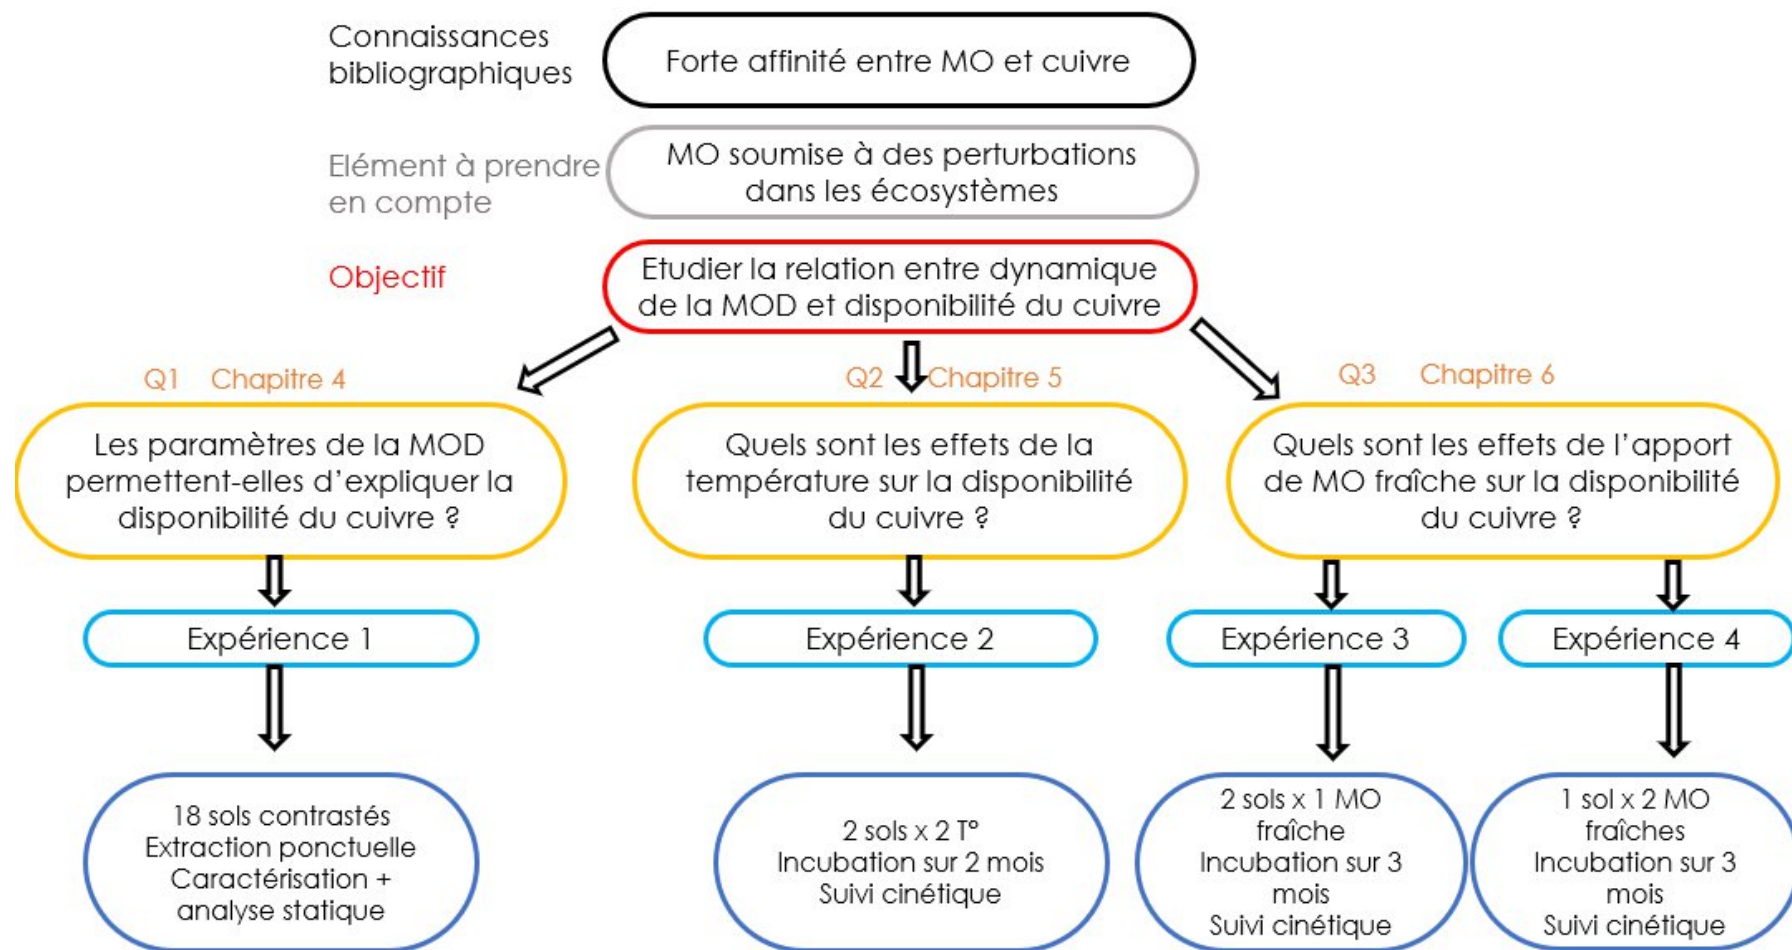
Connaissances bibliographiques

Forte affinité entre MO et cuivre

Elément à prendre en compte

MO soumise à des perturbations dans les écosystèmes

Objectif

Etudier la relation entre dynamique de la MOD et disponibilité du cuivre

Q1 Chapitre 4

Q2 Chapitre 5

Q3 Chapitre 6

Les paramètres de la MOD permettent-elles d'expliquer la disponibilité du cuivre ?

Quels sont les effets de la température sur la disponibilité du cuivre ?

Quels sont les effets de l'apport de MO fraîche sur la disponibilité du cuivre ?

Expérience 1

Expérience 2

Expérience 3

Expérience 4

18 sols contrastés
Extraction ponctuelle
Caractérisation + analyse statique

2 sols x 2 T°
Incubation sur 2 mois
Suivi cinétique

2 sols x 1 MO fraîche
Incubation sur 3 mois
Suivi cinétique

1 sol x 2 MO fraîches
Incubation sur 3 mois
Suivi cinétique